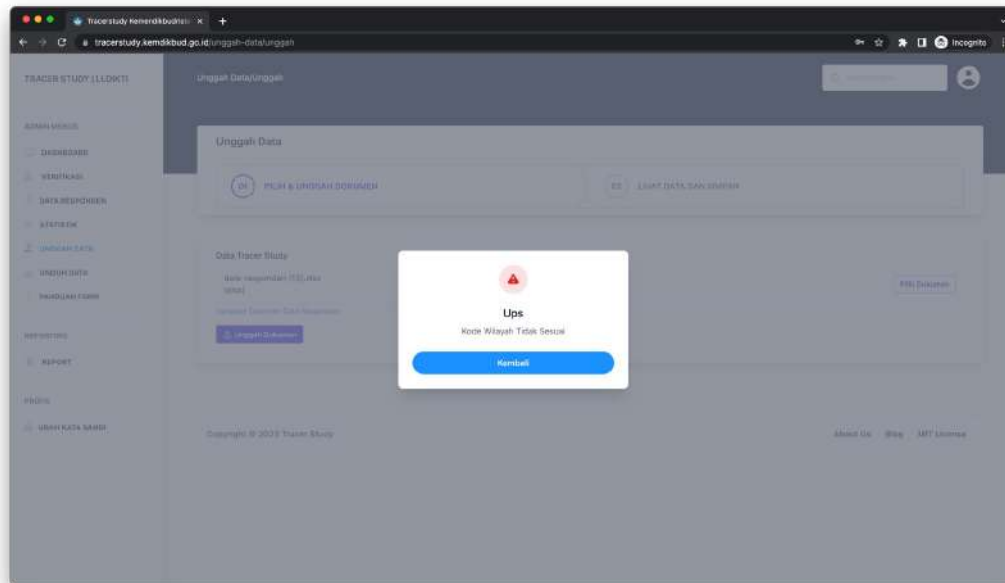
Tracerstudy Kemendikbudriste ×
tracerstudy.kemdikbud.go.id/unggah-data/unggah
Incognito

TRACER STUDY LLDIKTI
Unggah Data/Unggah

ADMIN MENUS
DASHBOARD
VERIFIKASI
DATA RESPONDEN
STATISTIK
UNGGAH DATA
UNDUH DATA
PANDUAN FORM

REPOSITORY
REPORT

PROFIL
UBAH KATA SANDI

Unggah Data
01 PILIH & UNGGAH DOKUMEN
02 LIHAT DATA DAN SIMPAN

Data Tracer Study
Berkas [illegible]
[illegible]
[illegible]
Unggah Dokumen
Pilih Dokumen

Ups
Kode Wilayah Tidak Sesuai
Kembali

Copyright © 2023 Tracer Study
About Us Blog MIT License